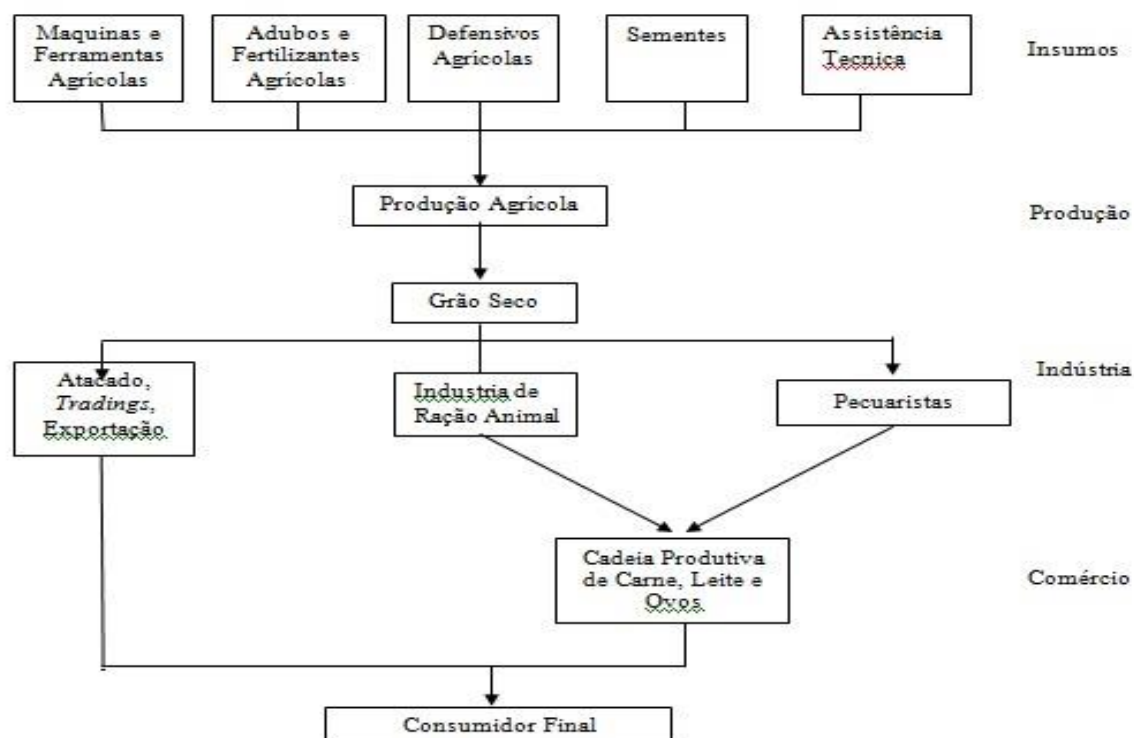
Maquinas e Ferramentas Agricolas

Adubos e Fertilizantes Agricolas

Defensivos Agricolas

Sementes

Assistência Tecnica

Insumos

Produção Agricola

Produção

Grão Seco

Indústria

Atacado, *Tradings*, Exportação

Industria de Ração Animal

Pecuaristas

Cadeia Produtiva de Carne, Leite e Ovos

Comércio

Consumidor Final